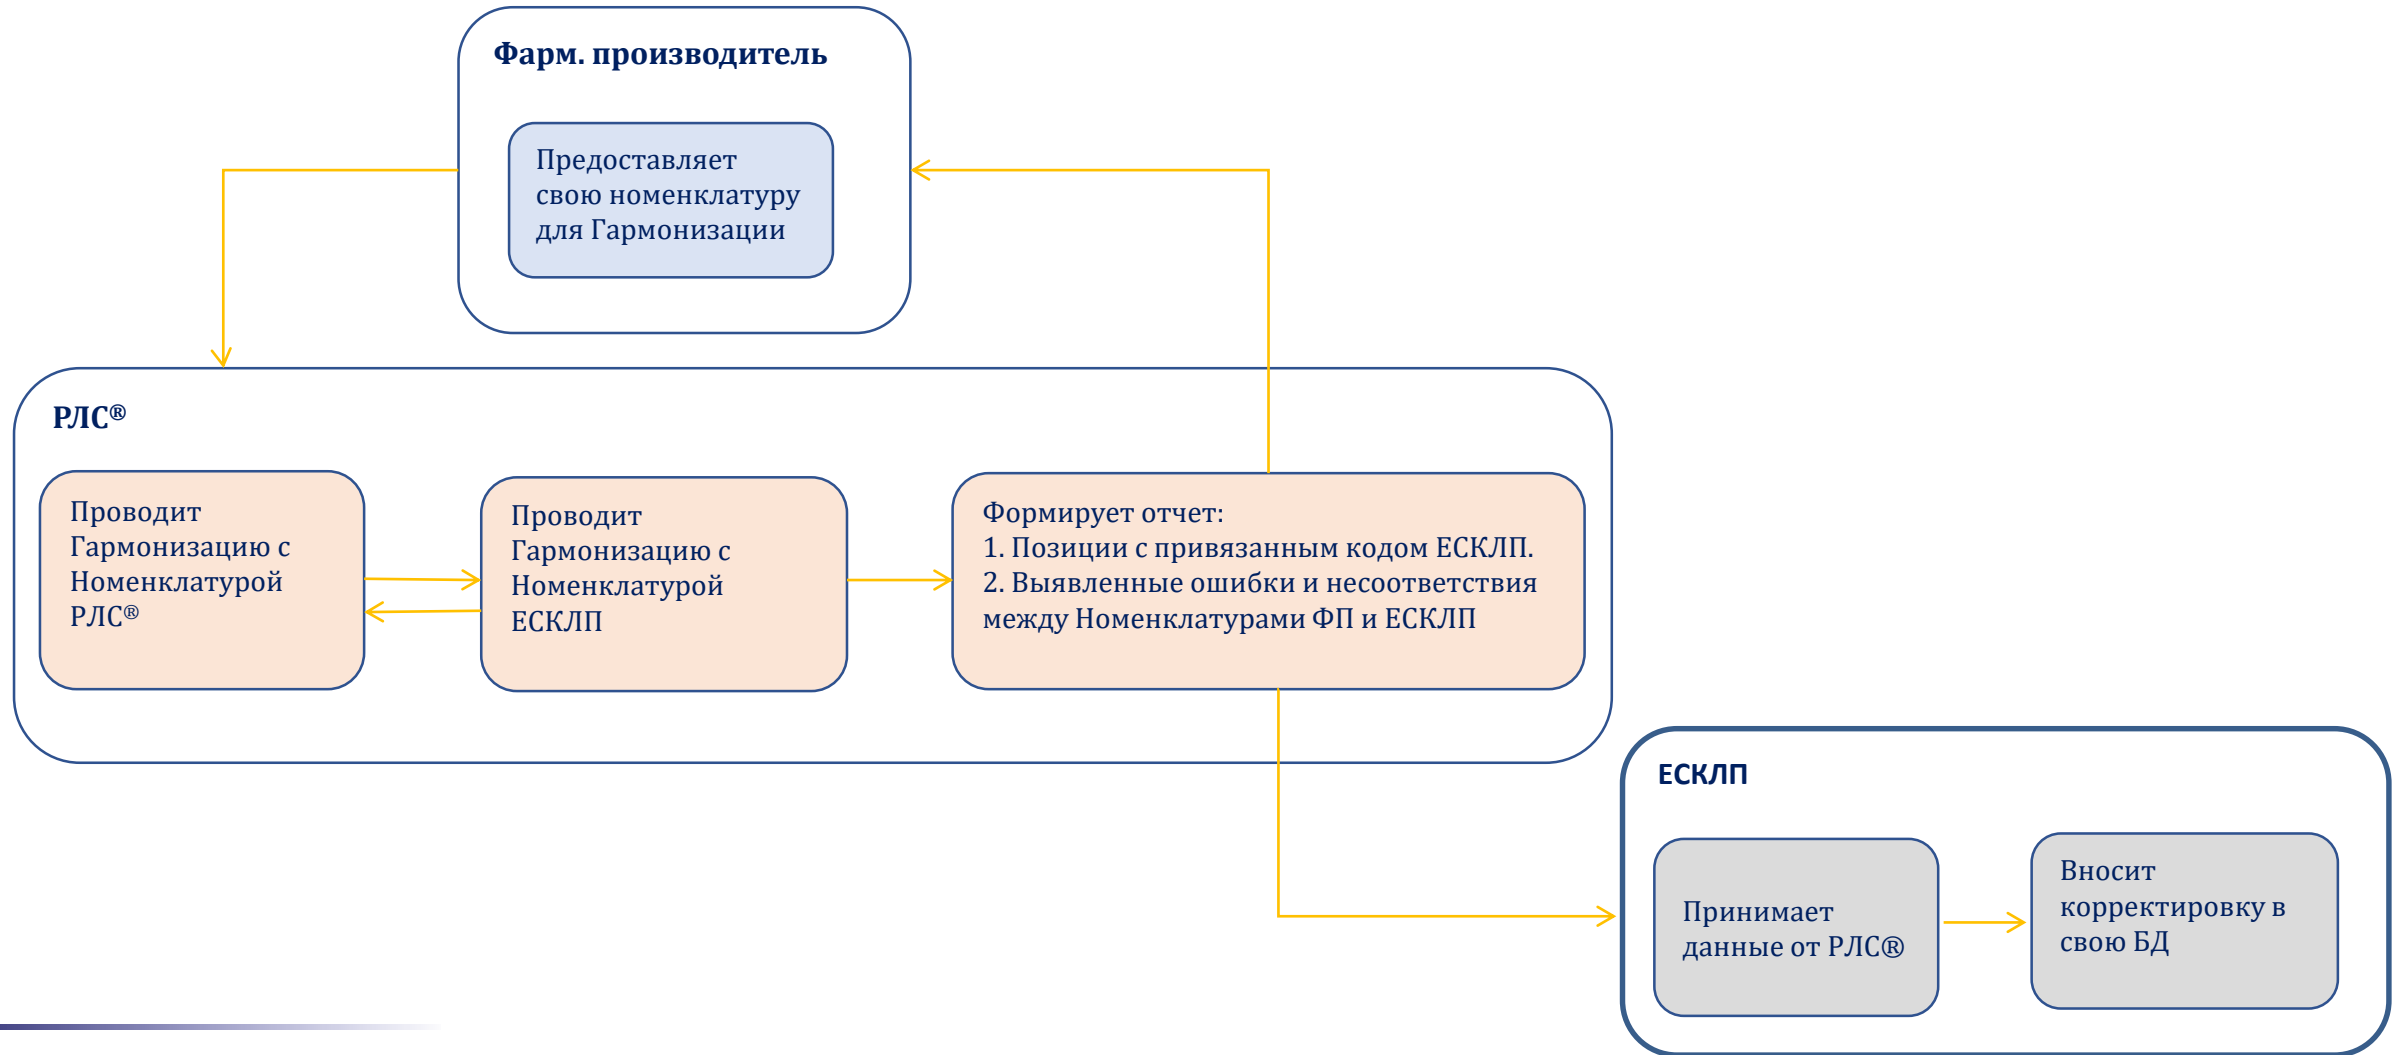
Фарм. производитель

Предоставляет свою номенклатуру для Гармонизации

РЛС®

Проводит Гармонизацию с Номенклатурой РЛС®

Проводит Гармонизацию с Номенклатурой ЕСКЛП

Формирует отчет:
1. Позиции с привязанным кодом ЕСКЛП.
2. Выявленные ошибки и несоответствия между Номенклатурами ФП и ЕСКЛП

ЕСКЛП

Принимает данные от РЛС®

Вносит корректировку в свою БД